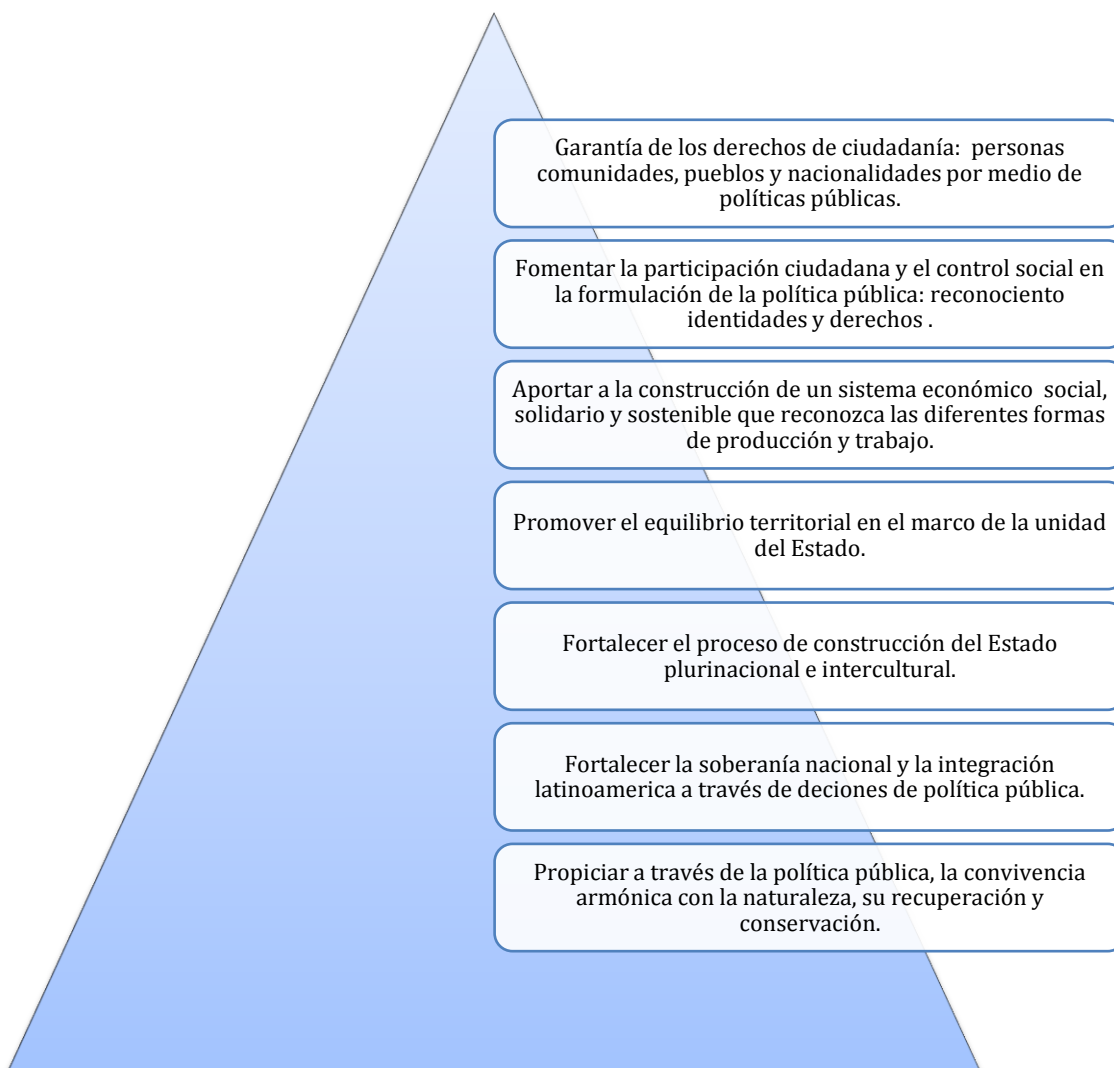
Garantía de los derechos de ciudadanía: personas comunidades, pueblos y nacionalidades por medio de políticas públicas.

Fomentar la participación ciudadana y el control social en la formulación de la política pública: reconociento identidades y derechos .

Aportar a la construcción de un sistema económico social, solidario y sostenible que reconozca las diferentes formas de producción y trabajo.

Promover el equilibrio territorial en el marco de la unidad del Estado.

Fortalecer el proceso de construcción del Estado plurinacional e intercultural.

Fortalecer la soberanía nacional y la integración latinoamerica a través de deciones de política pública.

Propiciar a través de la política pública, la convivencia armónica con la naturaleza, su recuperación y conservación.